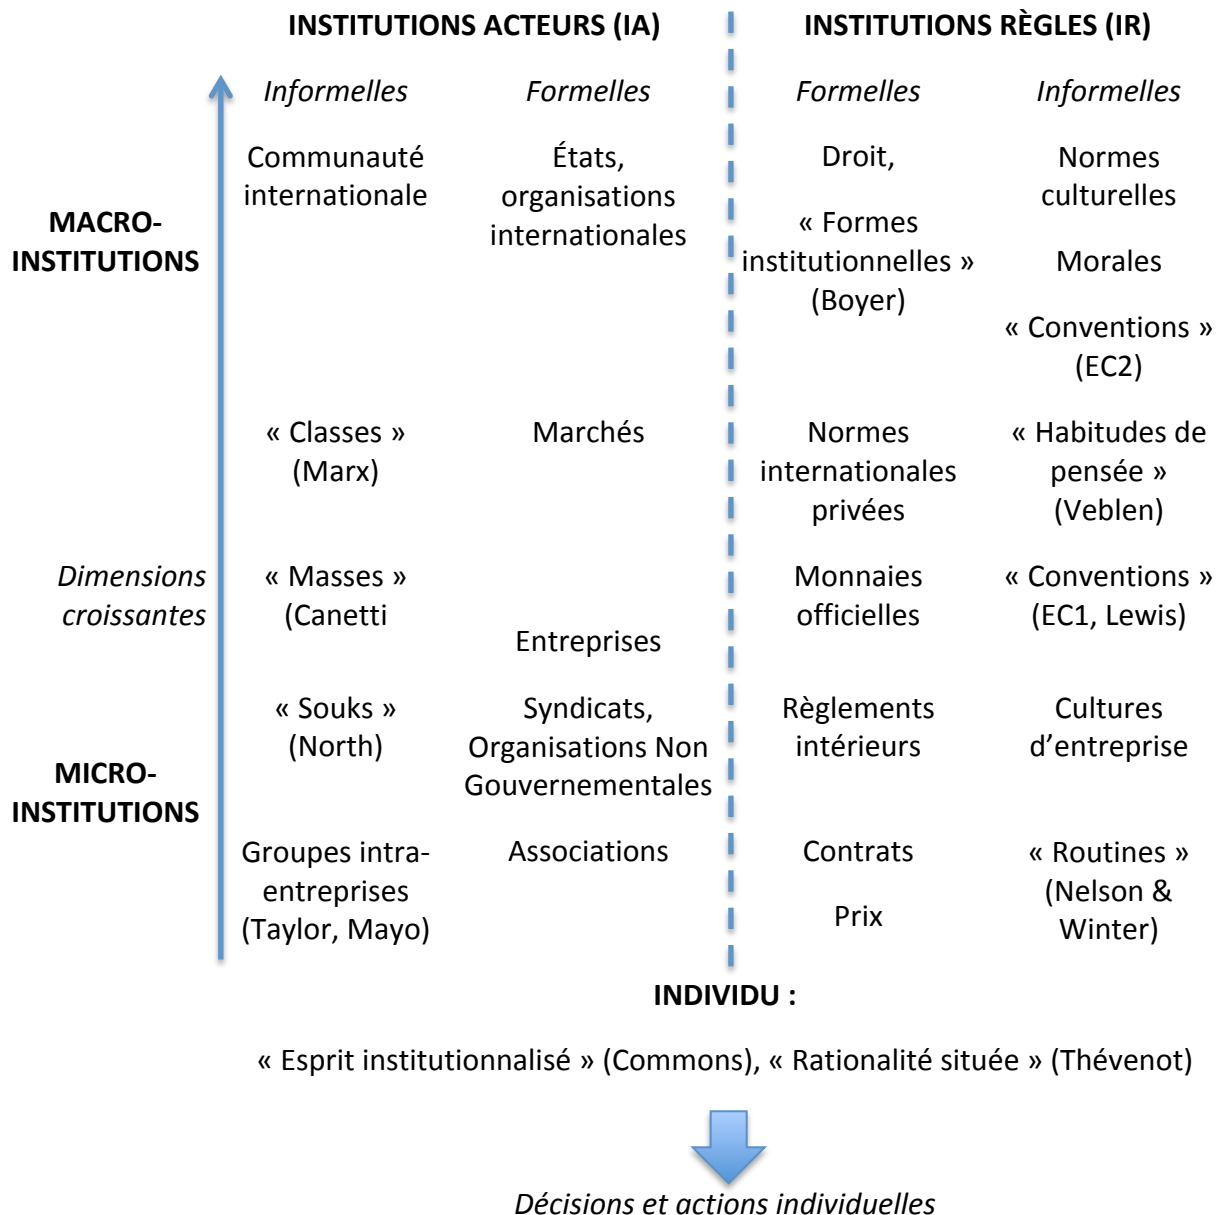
| | INSTITUTIONS ACTEURS (IA) | | INSTITUTIONS RÈGLES (IR) | |
|---|---|---|---|---|
| | *Informelles* | *Formelles* | *Formelles* | *Informelles* |
| MACRO-INSTITUTIONS | Communauté internationale | États, organisations internationales | Droit, « Formes institutionnelles » (Boyer) | Normes culturelles Morales « Conventions » (EC2) |
| | « Classes » (Marx) | Marchés | Normes internationales privées | « Habitudes de pensée » (Veblen) |
| *Dimensions croissantes* | « Masses » (Canetti | Entreprises | Monnaies officielles | « Conventions » (EC1, Lewis) |
| MICRO-INSTITUTIONS | « Souks » (North) | Syndicats, Organisations Non Gouvernementales | Règlements intérieurs | Cultures d'entreprise |
| | Groupes intra-entreprises (Taylor, Mayo) | Associations | Contrats Prix | « Routines » (Nelson & Winter) |

INDIVIDU :

« Esprit institutionnalisé » (Commons), « Rationalité située » (Thévenot)

*Décisions et actions individuelles*